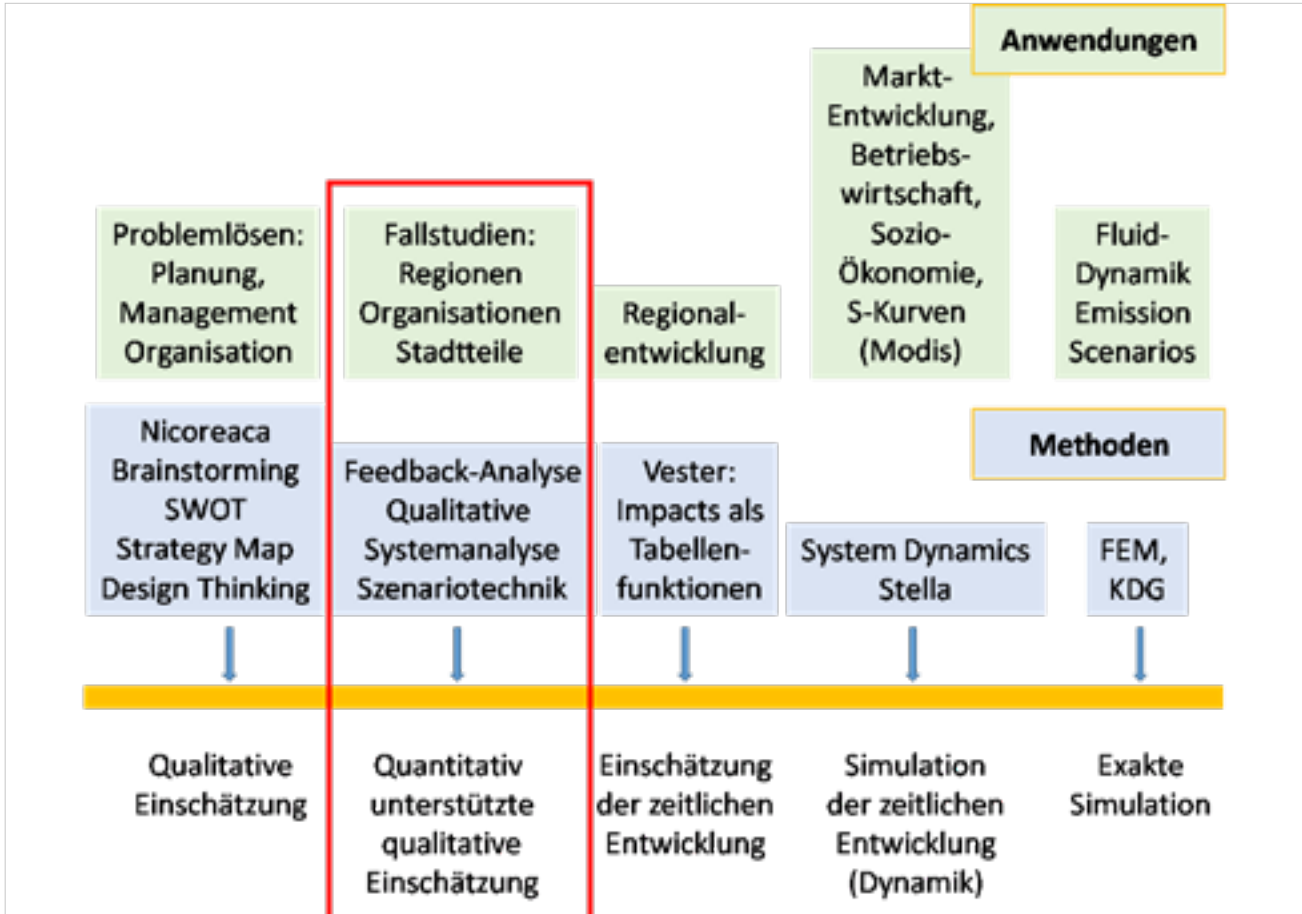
Anwendungen

Problemlösen: Planung, Management Organisation

Fallstudien: Regionen Organisationen Stadtteile

Regionalentwicklung

Markt-Entwicklung, Betriebswirtschaft, Sozio-Ökonomie, S-Kurven (Modis)

Fluid-Dynamik Emission Scenarios

Methoden

Nicoreaca Brainstorming SWOT Strategy Map Design Thinking

Feedback-Analyse Qualitative Systemanalyse Szenariotechnik

Vester: Impacts als Tabellenfunktionen

System Dynamics Stella

FEM, KDG

Qualitative Einschätzung

Quantitativ unterstützte qualitative Einschätzung

Einschätzung der zeitlichen Entwicklung

Simulation der zeitlichen Entwicklung (Dynamik)

Exakte Simulation